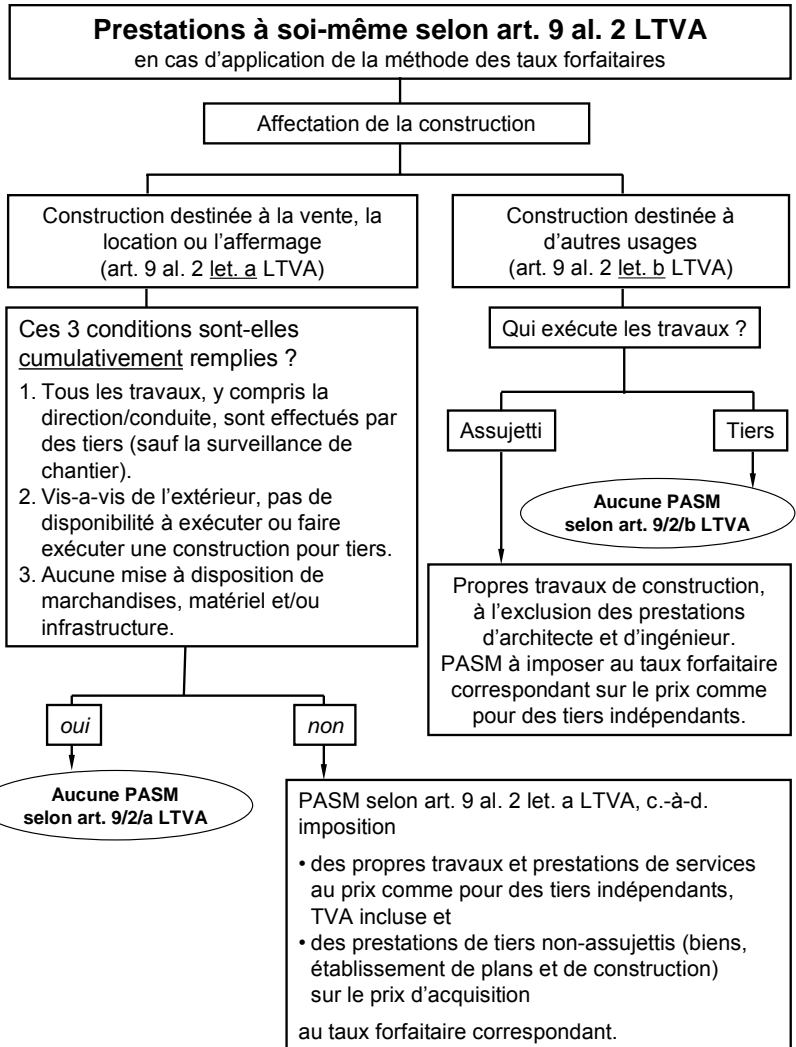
**Prestations à soi-même selon art. 9 al. 2 LTVA**
en cas d'application de la méthode des taux forfaitaires

Affectation de la construction

Construction destinée à la vente, la location ou l'affermage (art. 9 al. 2 let. a LTVA)

Ces 3 conditions sont-elles cumulativement remplies ?

1. Tous les travaux, y compris la direction/conduite, sont effectués par des tiers (sauf la surveillance de chantier).
2. Vis-a-vis de l'extérieur, pas de disponibilité à exécuter ou faire exécuter une construction pour tiers.
3. Aucune mise à disposition de marchandises, matériel et/ou infrastructure.

oui

Aucune PASM selon art. 9/2/a LTVA

non

PASM selon art. 9 al. 2 let. a LTVA, c.-à-d. imposition

• des propres travaux et prestations de services au prix comme pour des tiers indépendants, TVA incluse et
• des prestations de tiers non-assujettis (biens, établissement de plans et de construction) sur le prix d'acquisition

au taux forfaitaire correspondant.

Construction destinée à d'autres usages (art. 9 al. 2 let. b LTVA)

Qui exécute les travaux ?

Assujetti

Tiers

Aucune PASM selon art. 9/2/b LTVA

Propres travaux de construction, à l'exclusion des prestations d'architecte et d'ingénieur. PASM à imposer au taux forfaitaire correspondant sur le prix comme pour des tiers indépendants.